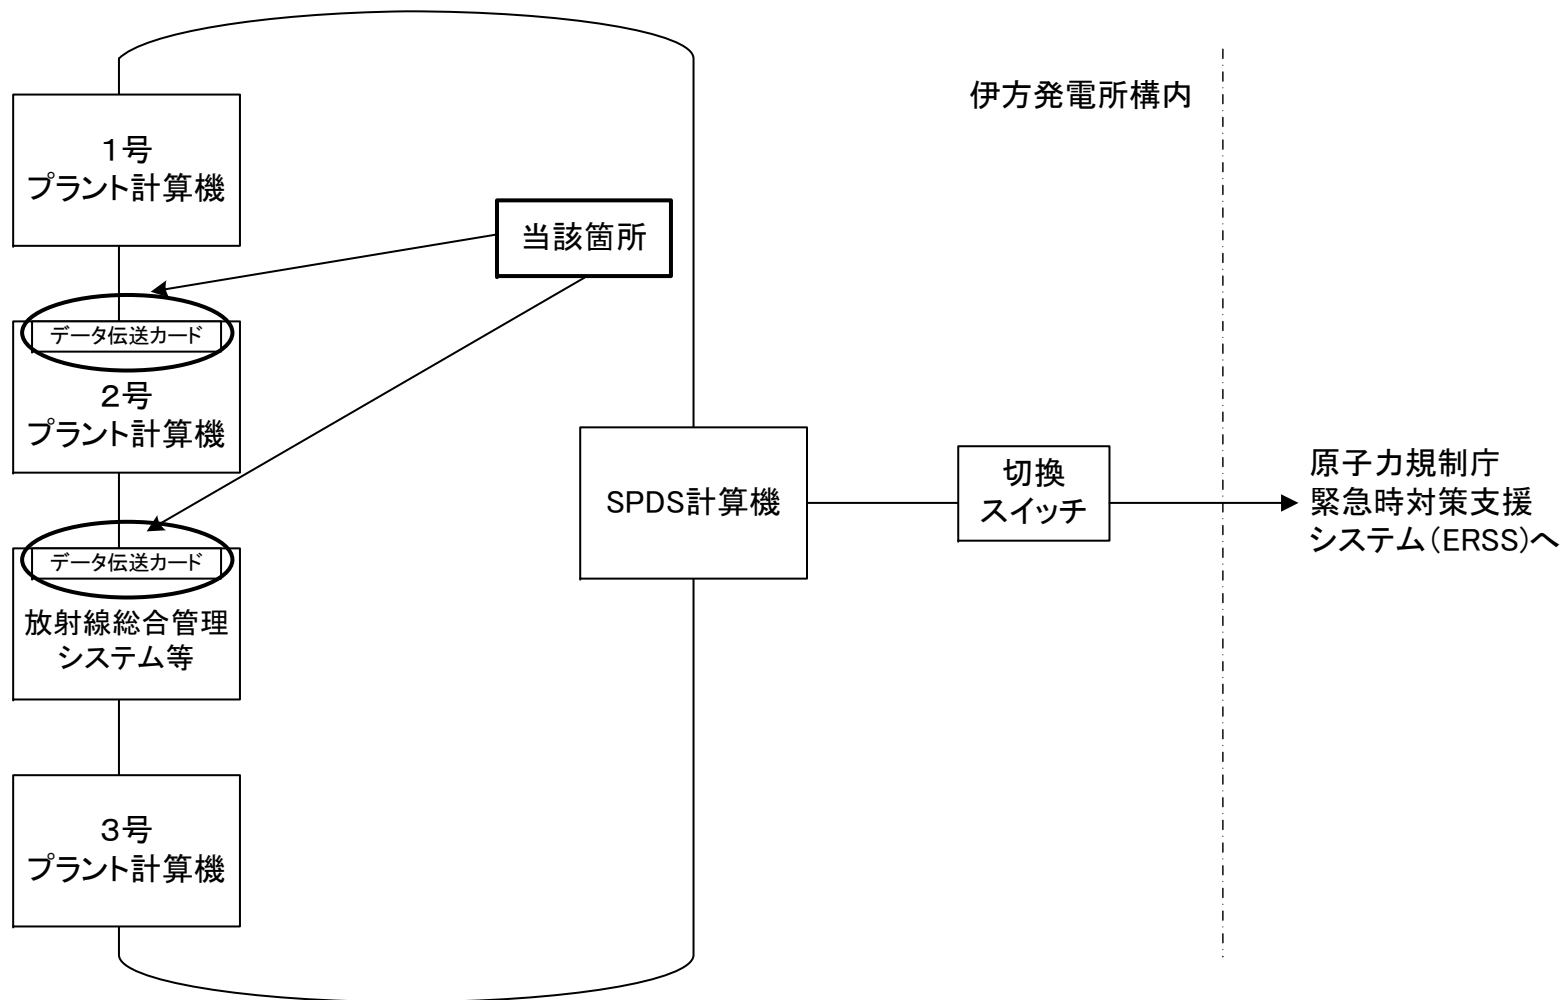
伊方発電所構内

1号
プラント計算機

当該箇所

データ伝送カード

2号
プラント計算機

SPDS計算機

切換
スイッチ

原子力規制庁
緊急時対策支援
システム(ERSS)へ

データ伝送カード

放射線総合管理
システム等

3号
プラント計算機